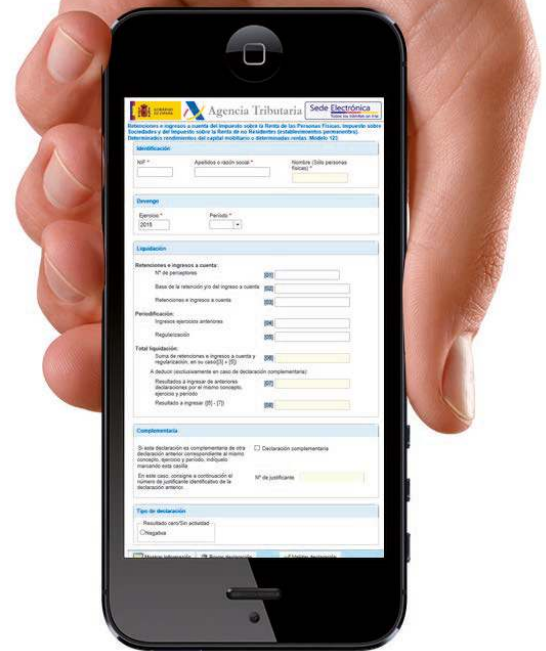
GOBIERNO DE ESPAÑA Agencia Tributaria Sede Electrónica

Retenciones e ingresos a cuenta del Impuesto sobre la Renta de las Personas Físicas, Impuesto sobre Sociedades y del Impuesto sobre la Renta de no Residentes (establecimientos permanentes). Determinados rendimientos del capital mobiliario o determinadas rentas. Modelo 123

Identificación

NIF *
Apellidos o razón social *
Nombre (Sólo personas físicas) *

Devengo

Ejercicio *
2015
Período *

Liquidación

Retenciones e ingresos a cuenta:
Nº de perceptores [01]
Base de la retención y/o del ingreso a cuenta [02]
Retenciones e ingresos a cuenta [03]

Periodificación:
Ingresos ejercicios anteriores [04]
Regularización [05]

Total liquidación:
Suma de retenciones e ingresos a cuenta y regularización, en su caso([3] + [5]) [06]
A deducir (exclusivamente en caso de declaración complementaria):
Resultados a ingresar de anteriores declaraciones por el mismo concepto, ejercicio y período [07]
Resultado a ingresar ([6] - [7]) [08]

Complementaria

Si esta declaración es complementaria de otra declaración anterior correspondiente al mismo concepto, ejercicio y período, indíquelo marcando esta casilla
Declaración complementaria
En este caso, consigne a continuación el número de justificante identificativo de la declaración anterior.
Nº de justificante

Tipo de declaración

Resultado cero/Sin actividad
Negativa

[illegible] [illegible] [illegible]